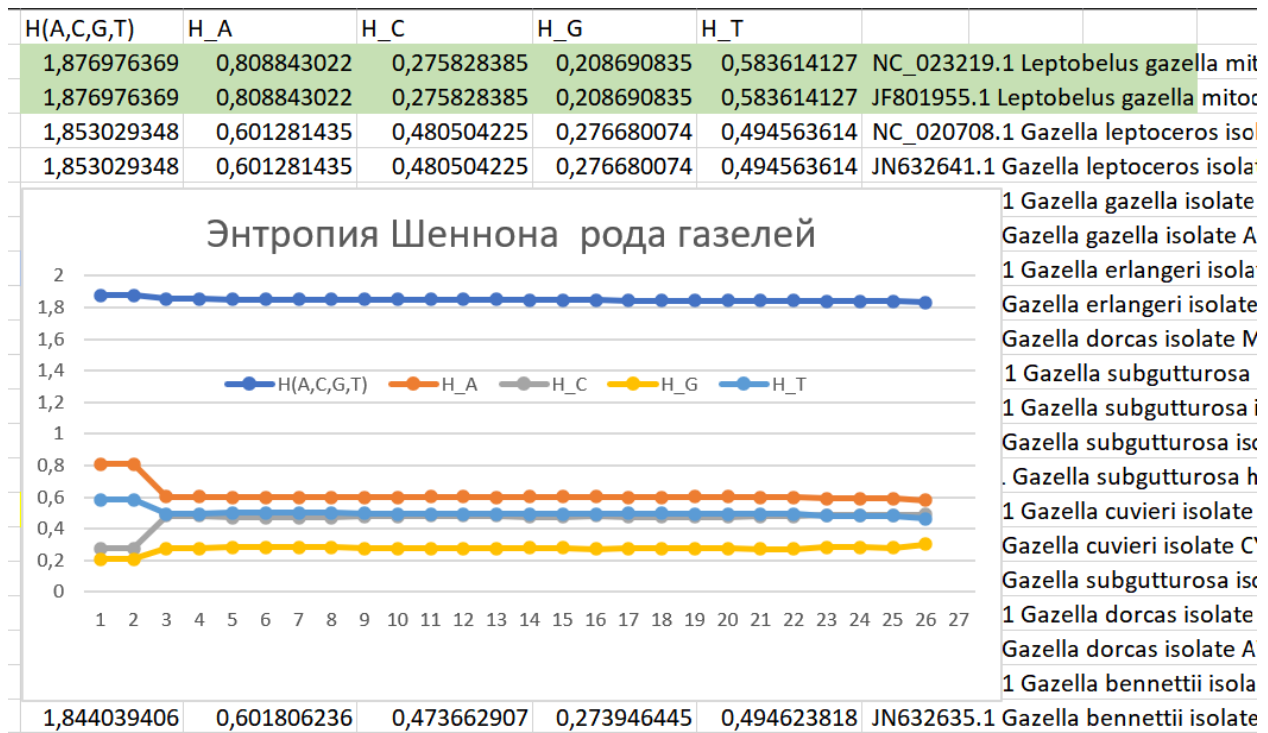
| H(A,C,G,T) | H_A | H_C | H_G | H_T | |
|---|---|---|---|---|---|
| 1,876976369 | 0,808843022 | 0,275828385 | 0,208690835 | 0,583614127 | NC_023219.1 Leptobelus gazella mit |
| 1,876976369 | 0,808843022 | 0,275828385 | 0,208690835 | 0,583614127 | JF801955.1 Leptobelus gazella mitoc |
| 1,853029348 | 0,601281435 | 0,480504225 | 0,276680074 | 0,494563614 | NC_020708.1 Gazella leptoceros isol |
| 1,853029348 | 0,601281435 | 0,480504225 | 0,276680074 | 0,494563614 | JN632641.1 Gazella leptoceros isolat |

1 Gazella gazella isolate
Gazella gazella isolate A
1 Gazella erlangeri isola
Gazella erlangeri isolate
Gazella dorcas isolate M
1 Gazella subgutturosa
1 Gazella subgutturosa i
Gazella subgutturosa iso
. Gazella subgutturosa h
1 Gazella cuvieri isolate
Gazella cuvieri isolate C
Gazella subgutturosa iso
1 Gazella dorcas isolate
Gazella dorcas isolate A
1 Gazella bennettii isola

Энтропия Шеннона рода газелей

2
1,8
1,6
1,4
1,2
1
0,8
0,6
0,4
0,2
0

H(A,C,G,T) H_A H_C H_G H_T

1 2 3 4 5 6 7 8 9 10 11 12 13 14 15 16 17 18 19 20 21 22 23 24 25 26 27

| 1,844039406 | 0,601806236 | 0,473662907 | 0,273946445 | 0,494623818 | JN632635.1 Gazella bennettii isolate |
|---|---|---|---|---|---|